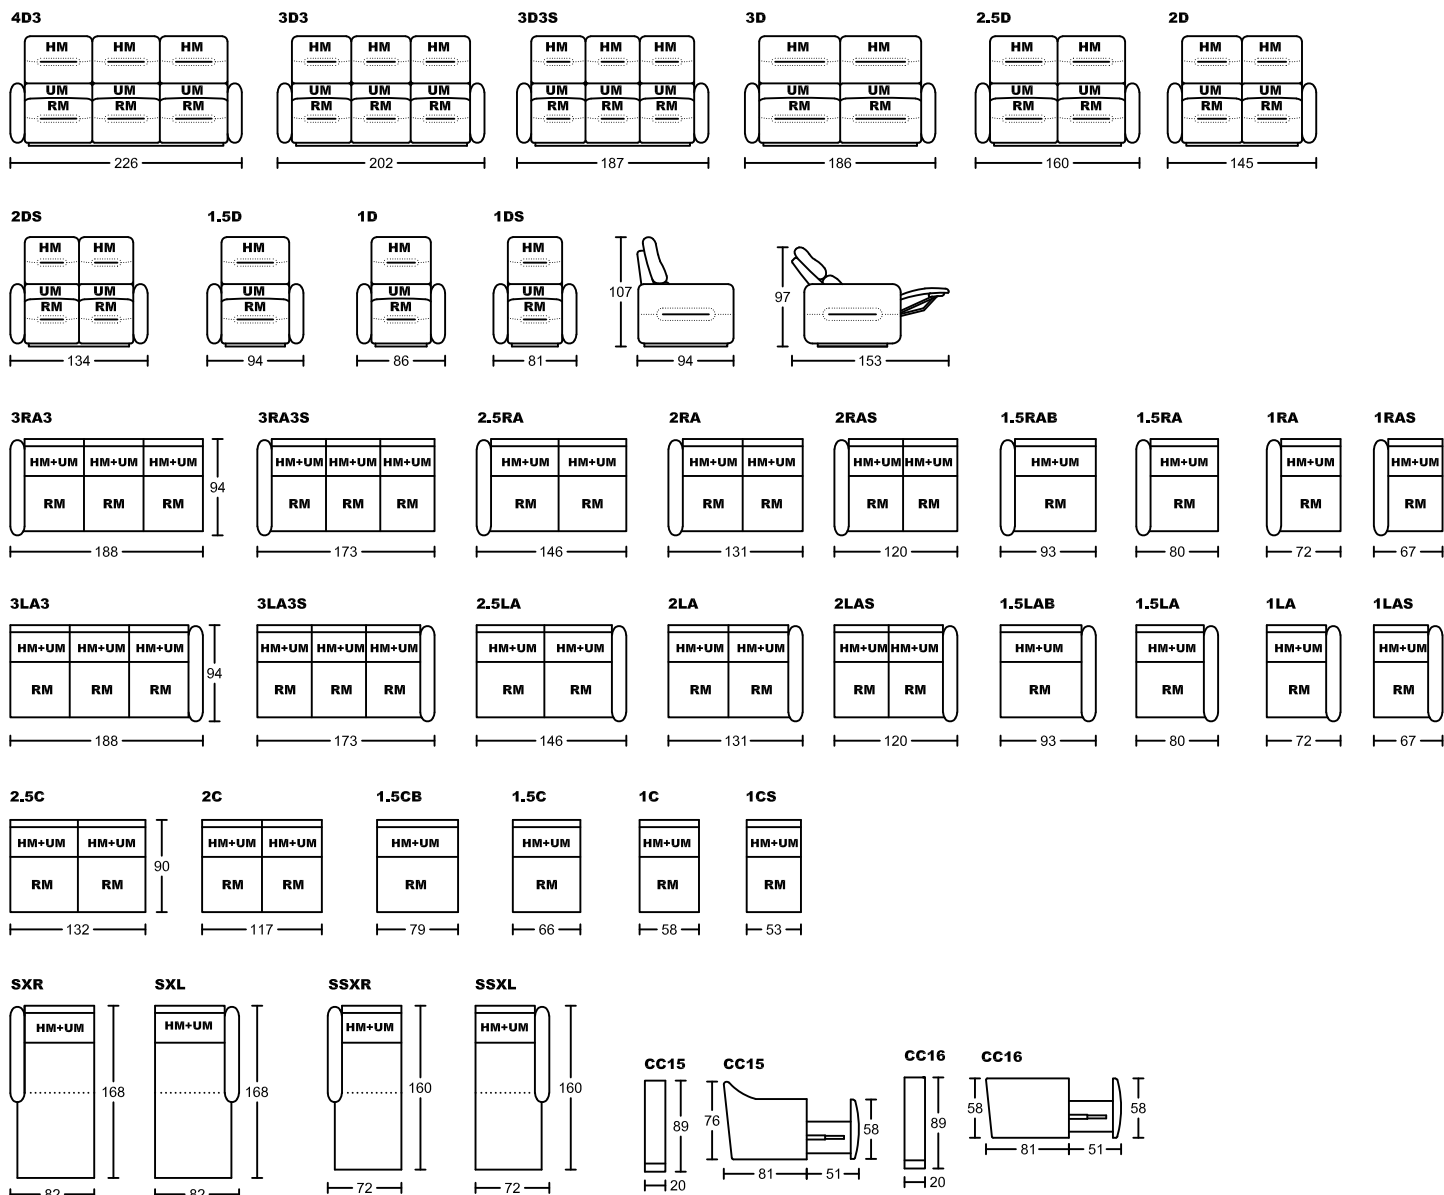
4D3
HM HM HM
UM UM UM
RM RM RM
226

3D3
HM HM HM
UM UM UM
RM RM RM
202

3D3S
HM HM HM
UM UM UM
RM RM RM
187

3D
HM HM
UM UM
RM RM
186

2.5D
HM HM
UM UM
RM RM
160

2D
HM HM
UM UM
RM RM
145

2DS
HM HM
UM UM
RM RM
134

1.5D
HM
UM
RM
94

1D
HM
UM
RM
86

1DS
HM
UM
RM
81

107
94

97
153

3RA3
HM+UM HM+UM HM+UM
RM RM RM
94
188

3RA3S
HM+UM HM+UM HM+UM
RM RM RM
173

2.5RA
HM+UM HM+UM
RM RM
146

2RA
HM+UM HM+UM
RM RM
131

2RAS
HM+UM HM+UM
RM RM
120

1.5RAB
HM+UM
RM
93

1.5RA
HM+UM
RM
80

1RA
HM+UM
RM
72

1RAS
HM+UM
RM
67

3LA3
HM+UM HM+UM HM+UM
RM RM RM
94
188

3LA3S
HM+UM HM+UM HM+UM
RM RM RM
173

2.5LA
HM+UM HM+UM
RM RM
146

2LA
HM+UM HM+UM
RM RM
131

2LAS
HM+UM HM+UM
RM RM
120

1.5LAB
HM+UM
RM
93

1.5LA
HM+UM
RM
80

1LA
HM+UM
RM
72

1LAS
HM+UM
RM
67

2.5C
HM+UM HM+UM
RM RM
90
132

2C
HM+UM HM+UM
RM RM
117

1.5CB
HM+UM
RM
79

1.5C
HM+UM
RM
66

1C
HM+UM
RM
58

1CS
HM+UM
RM
53

SXR
HM+UM
168
82

SXL
HM+UM
168
82

SSXR
HM+UM
160
72

SSXL
HM+UM
160
72

CC15
89
20

CC15
76
58
81
51

CC16
89
20

CC16
58
58
81
51